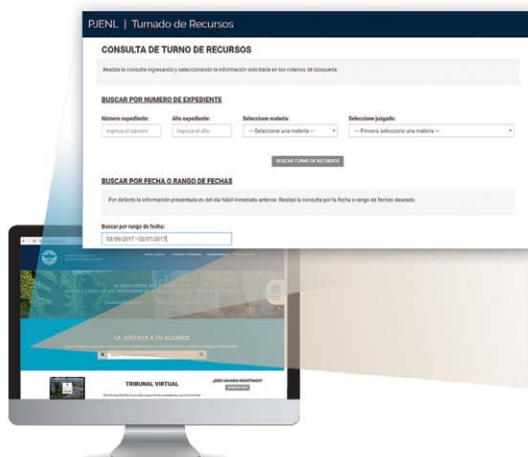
PJENL | Turnado de Recursos

CONSULTA DE TURNO DE RECURSOS

Realiza la consulta ingresando y seleccionando la información solicitada en los criterios de búsqueda

BUSCAR POR NUMERO DE EXPEDIENTE

Número expediente: Ingrese el número

Año expediente: Ingrese el año

Seleccione materia: -- Seleccione una materia --

Seleccione juzgado: -- Primero seleccione una materia --

BUSCAR TURNO DE RECURSOS

BUSCAR POR FECHA O RANGO DE FECHAS

Por defecto la información presentada es del día hábil inmediato anterior. Realiza la consulta por la fecha o rango de fechas deseado.

Buscar por rango de fecha:
03/09/2017 - 02/07/2017

LA JUSTICIA A TU ALCANCE

TRIBUNAL VIRTUAL

¿AÚN NO ESTÁS REGISTRADO?

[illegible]